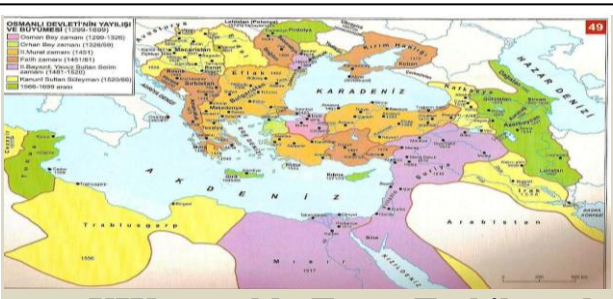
OSMANLI DEVLETİ'NİN YAYILIŞI VE BÜYÜMESİ (1299-1699)

Osman Bey zamanı (1299-1326)
Orhan Bey zamanı (1326/59)
II.Murad zamanı (1451)
Fatih zamanı (1451/81)
II.Bayezıt, Yavuz Sultan Selim zamanı (1481-1520)
Kanunî Sultan Süleyman (1520/66)
1566-1699 arası

49

Lehistan (Polonya)
Macaristan
Kırım Hanlığı
Eflak
KARADENİZ
HAZAR DENİZİ
Kafkasya
A K D E N İ Z
Trablusgarp
Mısır
Arabistan
Kıbrıs
Girit
Suriye
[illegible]